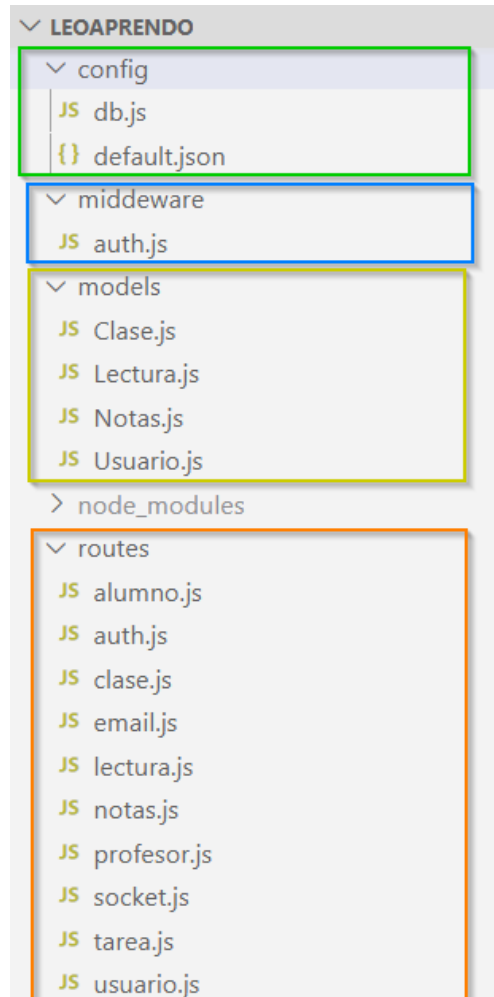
LEOAPRENDO
config
JS db.js
{} default.json
middeware
JS auth.js
models
JS Clase.js
JS Lectura.js
JS Notas.js
JS Usuario.js
node_modules
routes
JS alumno.js
JS auth.js
JS clase.js
JS email.js
JS lectura.js
JS notas.js
JS profesor.js
JS socket.js
JS tarea.js
JS usuario.js